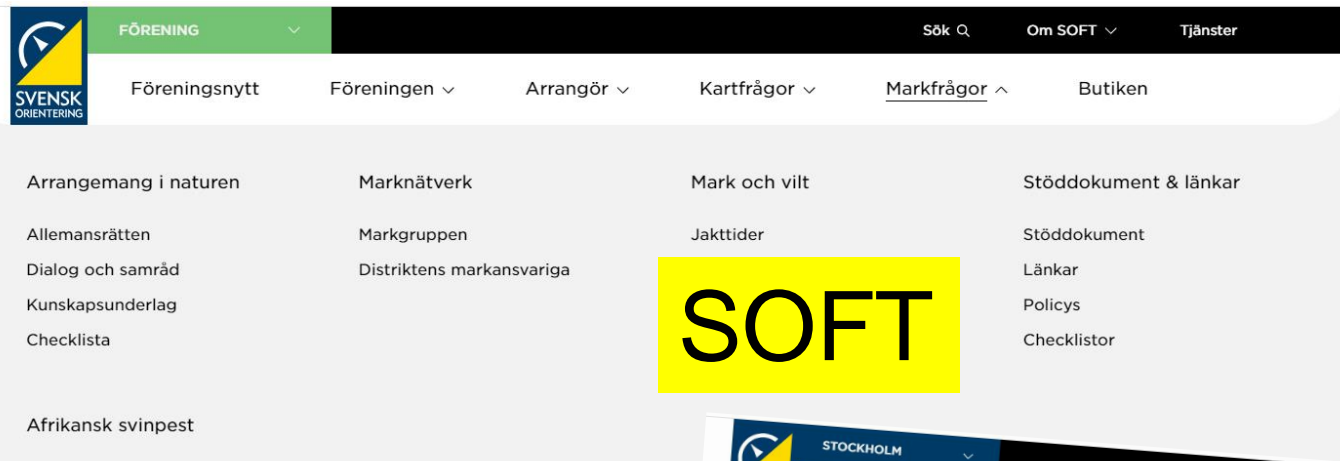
SVENSK ORIENTERING

FÖRENING

Sök

Om SOFT

Tjänster

Föreningsnytt

Föreningen

Arrangör

Kartfrågor

Markfrågor

Butiken

Arrangemang i naturen

Allemansrätten

Dialog och samråd

Kunskapsunderlag

Checklista

Marknätverk

Markgruppen

Distriktens markansvariga

Mark och vilt

Jakttider

Stöddokument & länkar

Stöddokument

Länkar

Policys

Checklistor

SOFT

Afrikansk svinpest

STOCKHOLM